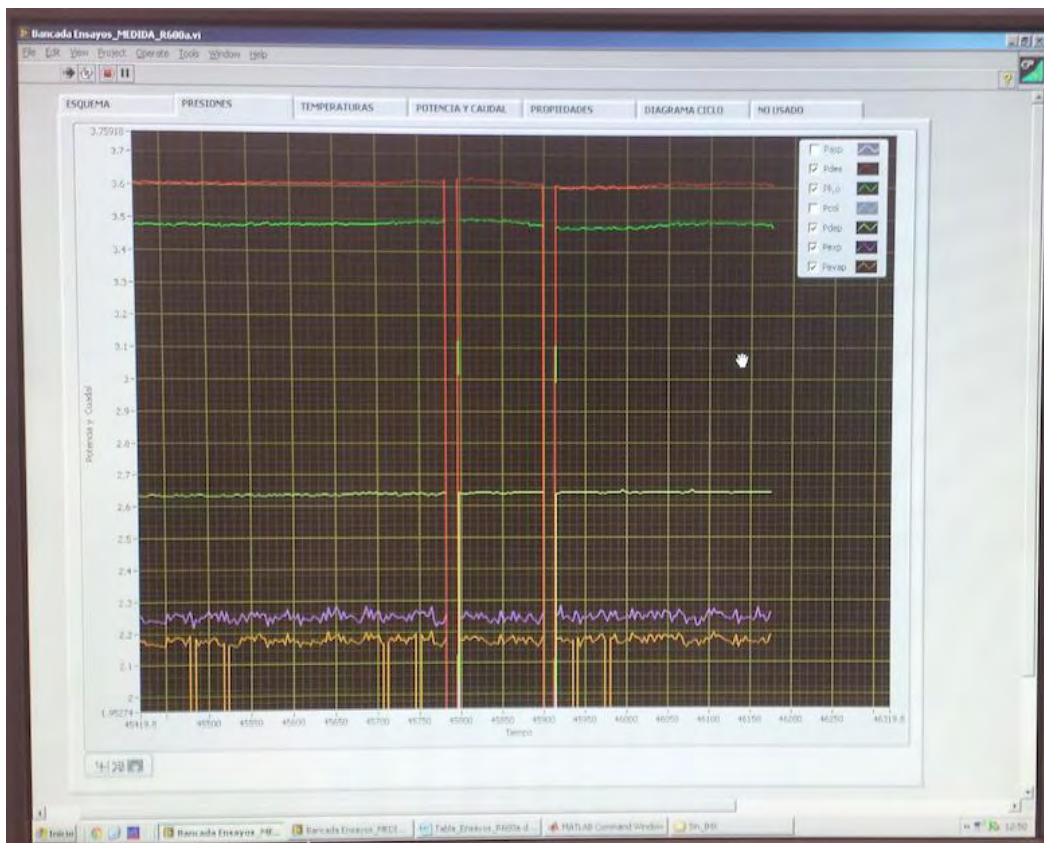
Bancada Ensayos_MEDIDA_R600a.vi

File Edit View Project Operate Tools Window Help

ESQUEMA | PRESIONES | TEMPERATURAS | POTENCIA Y CAUDAL | PROPIEDADES | DIAGRAMA CICLO | NO USADO

3.75918
3.7
3.6
3.5
3.4
3.3
3.2
3.1
3
2.9
2.8
2.7
2.6
2.5
2.4
2.3
2.2
2.1
2
1.95274

Potencia y Caudal

Pasp
Pdes
Pli_o
Pcol
Pdep
Pexp
Pevap

45419.5 45500 45550 45600 45650 45700 45750 45800 45850 45900 45950 46000 46050 46100 46150 46200 46250 46319.5

Tiempo

Inicio | Bancada Ensayos_ME... | Bancada Ensayos_MEDI... | Tabla_Ensayos_R600a.d... | MATLAB Command Window | Sin_BW

12:50